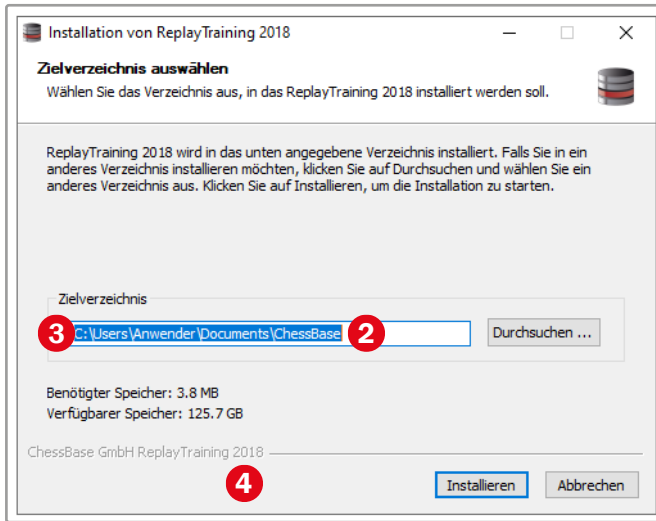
Installation von ReplayTraining 2018

Zielverzeichnis auswählen
Wählen Sie das Verzeichnis aus, in das ReplayTraining 2018 installiert werden soll.

ReplayTraining 2018 wird in das unten angegebene Verzeichnis installiert. Falls Sie in ein anderes Verzeichnis installieren möchten, klicken Sie auf Durchsuchen und wählen Sie ein anderes Verzeichnis aus. Klicken Sie auf Installieren, um die Installation zu starten.

Zielverzeichnis

3 C:\Users\Anwender\Documents\ChessBase 2

Durchsuchen ...

Benötigter Speicher: 3.8 MB
Verfügbarer Speicher: 125.7 GB

ChessBase GmbH ReplayTraining 2018

4

Installieren

Abbrechen